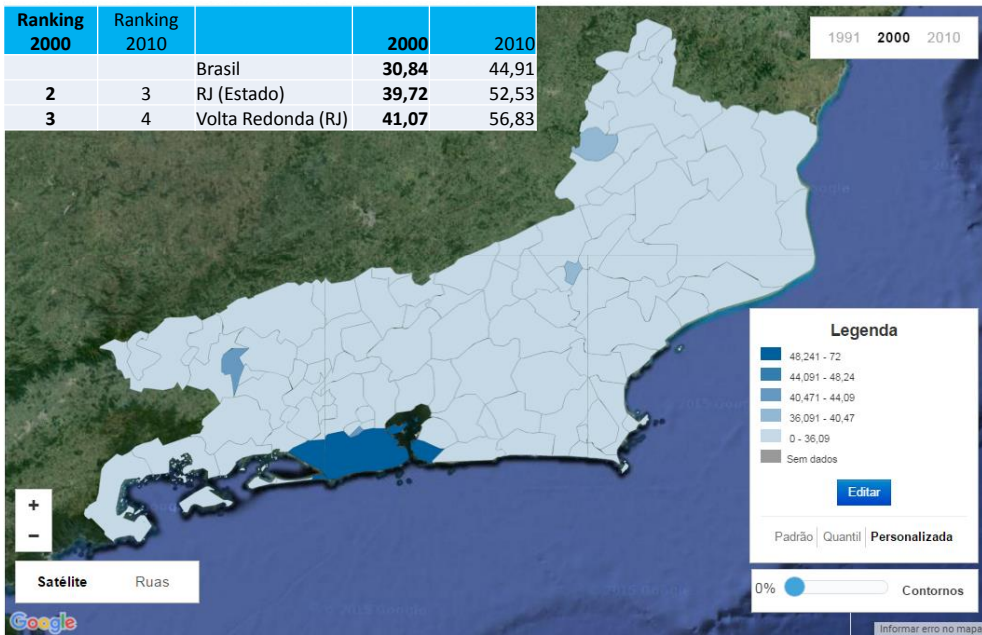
| Ranking 2000 | Ranking 2010 | | 2000 | 2010 |
|---|---|---|---|---|
| | | Brasil | 30,84 | 44,91 |
| 2 | 3 | RJ (Estado) | 39,72 | 52,53 |
| 3 | 4 | Volta Redonda (RJ) | 41,07 | 56,83 |

1991 2000 2010

Legenda
48,241 - 72
44,091 - 48,24
40,471 - 44,09
36,091 - 40,47
0 - 36,09
Sem dados

Editar

Padrão Quantil Personalizada

0% Contornos

+
−

Satélite Ruas

Google

Informar erro no mapa